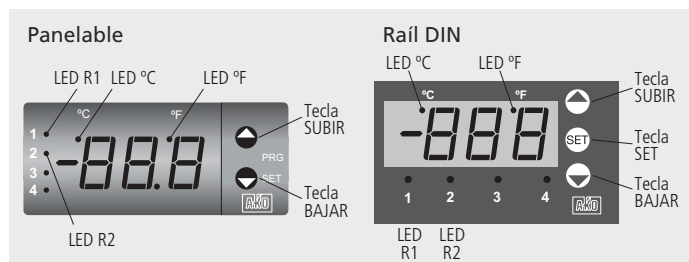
Panelable

LED R1 LED ºC LED ºF

1
2
3
4

ºC ºF

-88.8

PRG
SET

AKO

Tecla SUBIR

Tecla BAJAR

LED R2

Raíl DIN

LED ºC LED ºF

ºC ºF

-888

1 2 3 4

SET

AKO

Tecla SUBIR

Tecla SET

Tecla BAJAR

LED R1 LED R2